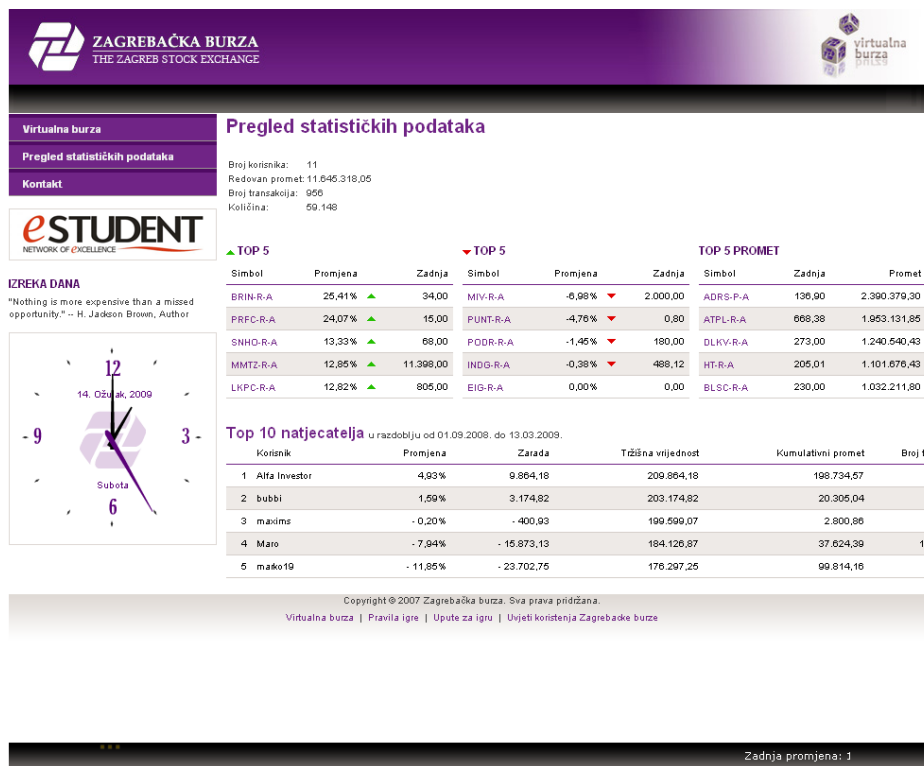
ZAGREBAČKA BURZA
THE ZAGREB STOCK EXCHANGE

virtualna burza

Virtualna burza

Pregled statističkih podataka

Kontakt

eSTUDENT
NETWORK OF eXCELLENCE

IZREKA DANA

"Nothing is more expensive than a missed opportunity." -- H. Jackson Brown, Author

12
9
3
6
14. Ožujak, 2009
Subota

Pregled statističkih podataka

Broj korisnika: 11
Redovan promet: 11.645.318,05
Broj transakcija: 956
Količina: 59.148

TOP 5

| Simbol | Promjena | Zadnja |
|---|---|---|
| BRIN-R-A | 25,41% | 34,00 |
| PRFC-R-A | 24,07% | 15,00 |
| SNHO-R-A | 13,33% | 68,00 |
| MMTZ-R-A | 12,85% | 11.398,00 |
| LKPC-R-A | 12,82% | 805,00 |

TOP 5

| Simbol | Promjena | Zadnja |
|---|---|---|
| MIV-R-A | -6,98% | 2.000,00 |
| PUNT-R-A | -4,76% | 0,80 |
| PODR-R-A | -1,45% | 180,00 |
| INDG-R-A | -0,38% | 488,12 |
| EIG-R-A | 0,00% | 0,00 |

TOP 5 PROMET

| Simbol | Zadnja | Promet |
|---|---|---|
| ADRS-P-A | 136,90 | 2.390.379,30 |
| ATPL-R-A | 668,38 | 1.953.131,85 |
| DLKV-R-A | 273,00 | 1.240.540,43 |
| HT-R-A | 205,01 | 1.101.676,43 |
| BLSC-R-A | 230,00 | 1.032.211,80 |

Top 10 natjecatelja u razdoblju od 01.09.2008. do 13.03.2009.

| | Korisnik | Promjena | Zarada | Tržišna vrijednost | Kumulativni promet | Broj t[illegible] |
|---|---|---|---|---|---|---|
| 1 | Alfa Investor | 4,93% | 9.864,18 | 209.864,18 | 198.734,57 | |
| 2 | bubbi | 1,59% | 3.174,82 | 203.174,82 | 20.305,04 | |
| 3 | maxims | - 0,20% | - 400,93 | 199.599,07 | 2.800,86 | |
| 4 | Maro | - 7,94% | - 15.873,13 | 184.126,87 | 37.624,39 | 1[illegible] |
| 5 | marko19 | - 11,85% | - 23.702,75 | 176.297,25 | 99.814,16 | |

Copyright © 2007 Zagrebačka burza. Sva prava pridržana.
Virtualna burza | Pravila igre | Upute za igru | Uvjeti korištenja Zagrebačke burze

Zadnja promjena: 1